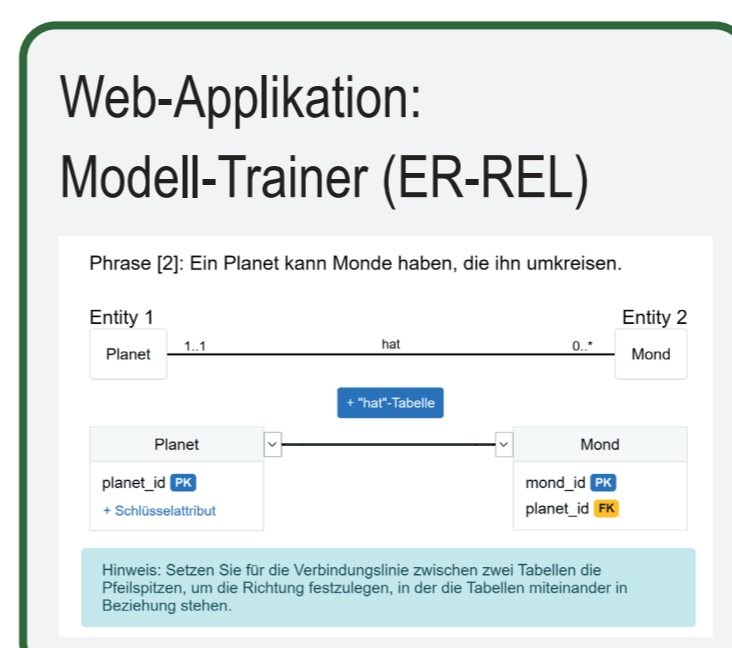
Web-Applikation:
Modell-Trainer (ER-REL)

Phrase [2]: Ein Planet kann Monde haben, die ihn umkreisen.

Entity 1

Entity 2

Planet

1..1

hat

0..*

Mond

+ "hat"-Tabelle

| Planet |
|---|
| planet_id PK |
| + Schlüsselattribut |

| Mond |
|---|
| mond_id PK |
| planet_id FK |

Hinweis: Setzen Sie für die Verbindungslinie zwischen zwei Tabellen die Pfeilspitzen, um die Richtung festzulegen, in der die Tabellen miteinander in Beziehung stehen.